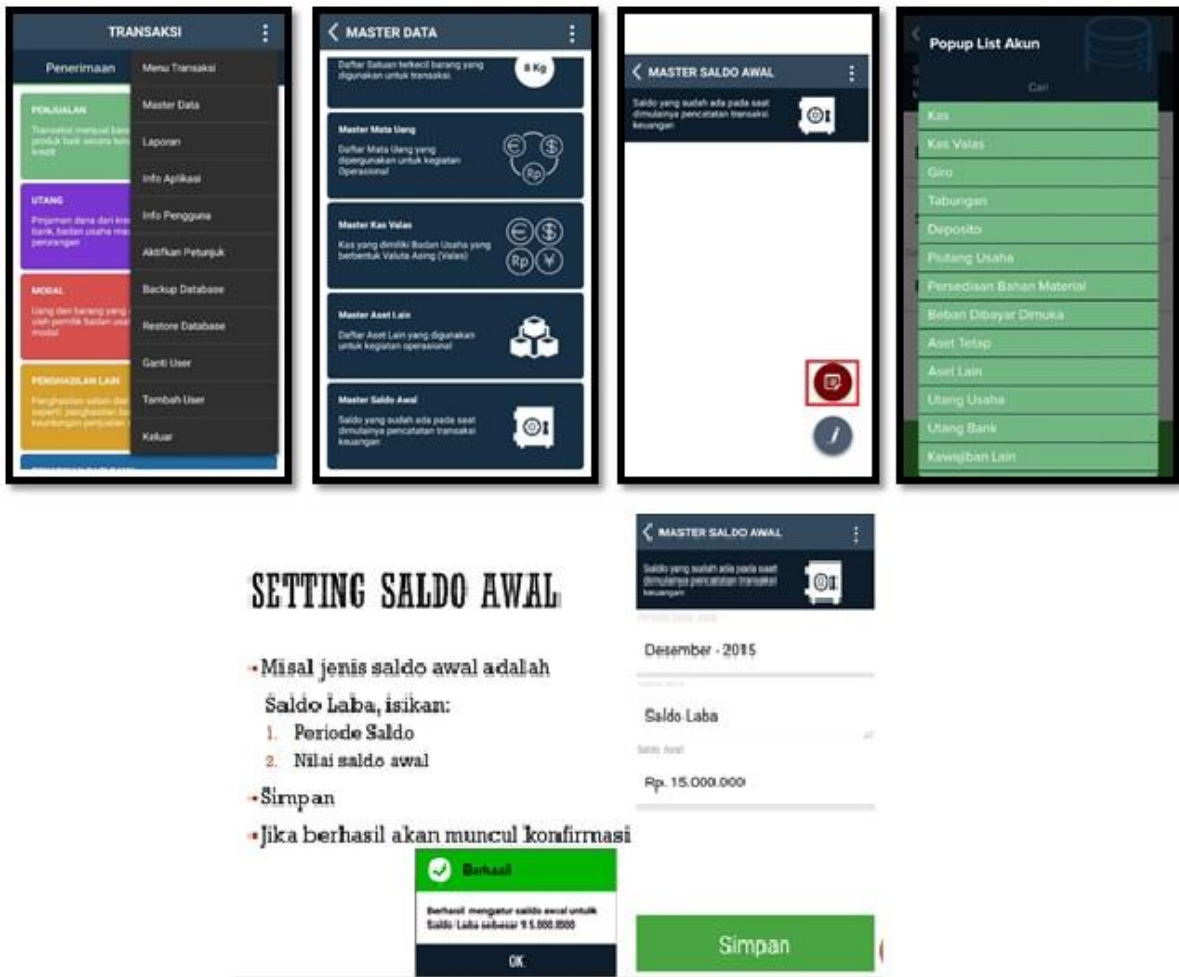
TRANSAKSI

Penerimaan

Menu Transaksi

Master Data

Laporan

Info Aplikasi

Info Pengguna

Aktifkan Petunjuk

Backup Database

Restore Database

Ganti User

Tambah User

Keluar

PENJUALAN

Transaksi menjual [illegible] produk baik secara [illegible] kredit

UTANG

Pinjaman dana dari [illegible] bank, badan usaha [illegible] perorangan

MODAL

Uang dan barang yang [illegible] oleh pemilik badan usa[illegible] modal

PENGHASILAN LAIN

Penghasilan selain dari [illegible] seperti penghasilan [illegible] keuntungan penjualan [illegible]

MASTER DATA

Daftar Satuan terkecil barang yang digunakan untuk transaksi.

8 Kg

Master Mata Uang

Daftar Mata Uang yang dipergunakan untuk kegiatan Operasional

Rp

Master Kas Valas

Kas yang dimiliki Badan Usaha yang berbentuk Valuta Asing (Valas)

Rp

Master Aset Lain

Daftar Aset Lain yang digunakan untuk kegiatan operasional

Master Saldo Awal

Saldo yang sudah ada pada saat dimulainya pencatatan transaksi keuangan

MASTER SALDO AWAL

Saldo yang sudah ada pada saat dimulainya pencatatan transaksi keuangan

i

Popup List Akun

Cari

Kas

Kas Valas

Giro

Tabungan

Deposito

Piutang Usaha

Persediaan Bahan Material

Beban Dibayar Dimuka

Aset Tetap

Aset Lain

Utang Usaha

Utang Bank

Kewajiban Lain

SETTING SALDO AWAL

• Misal jenis saldo awal adalah Saldo Laba, isikan:
1. Periode Saldo
2. Nilai saldo awal

• Simpan

• Jika berhasil akan muncul konfirmasi

Berhasil

Berhasil mengatur saldo awal untuk Saldo Laba sebesar 15.000.000

OK

MASTER SALDO AWAL

Saldo yang sudah ada pada saat dimulainya pencatatan transaksi keuangan

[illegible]

Desember - 2015

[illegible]

Saldo Laba

Saldo Awal

Rp. 15.000.000

Simpan